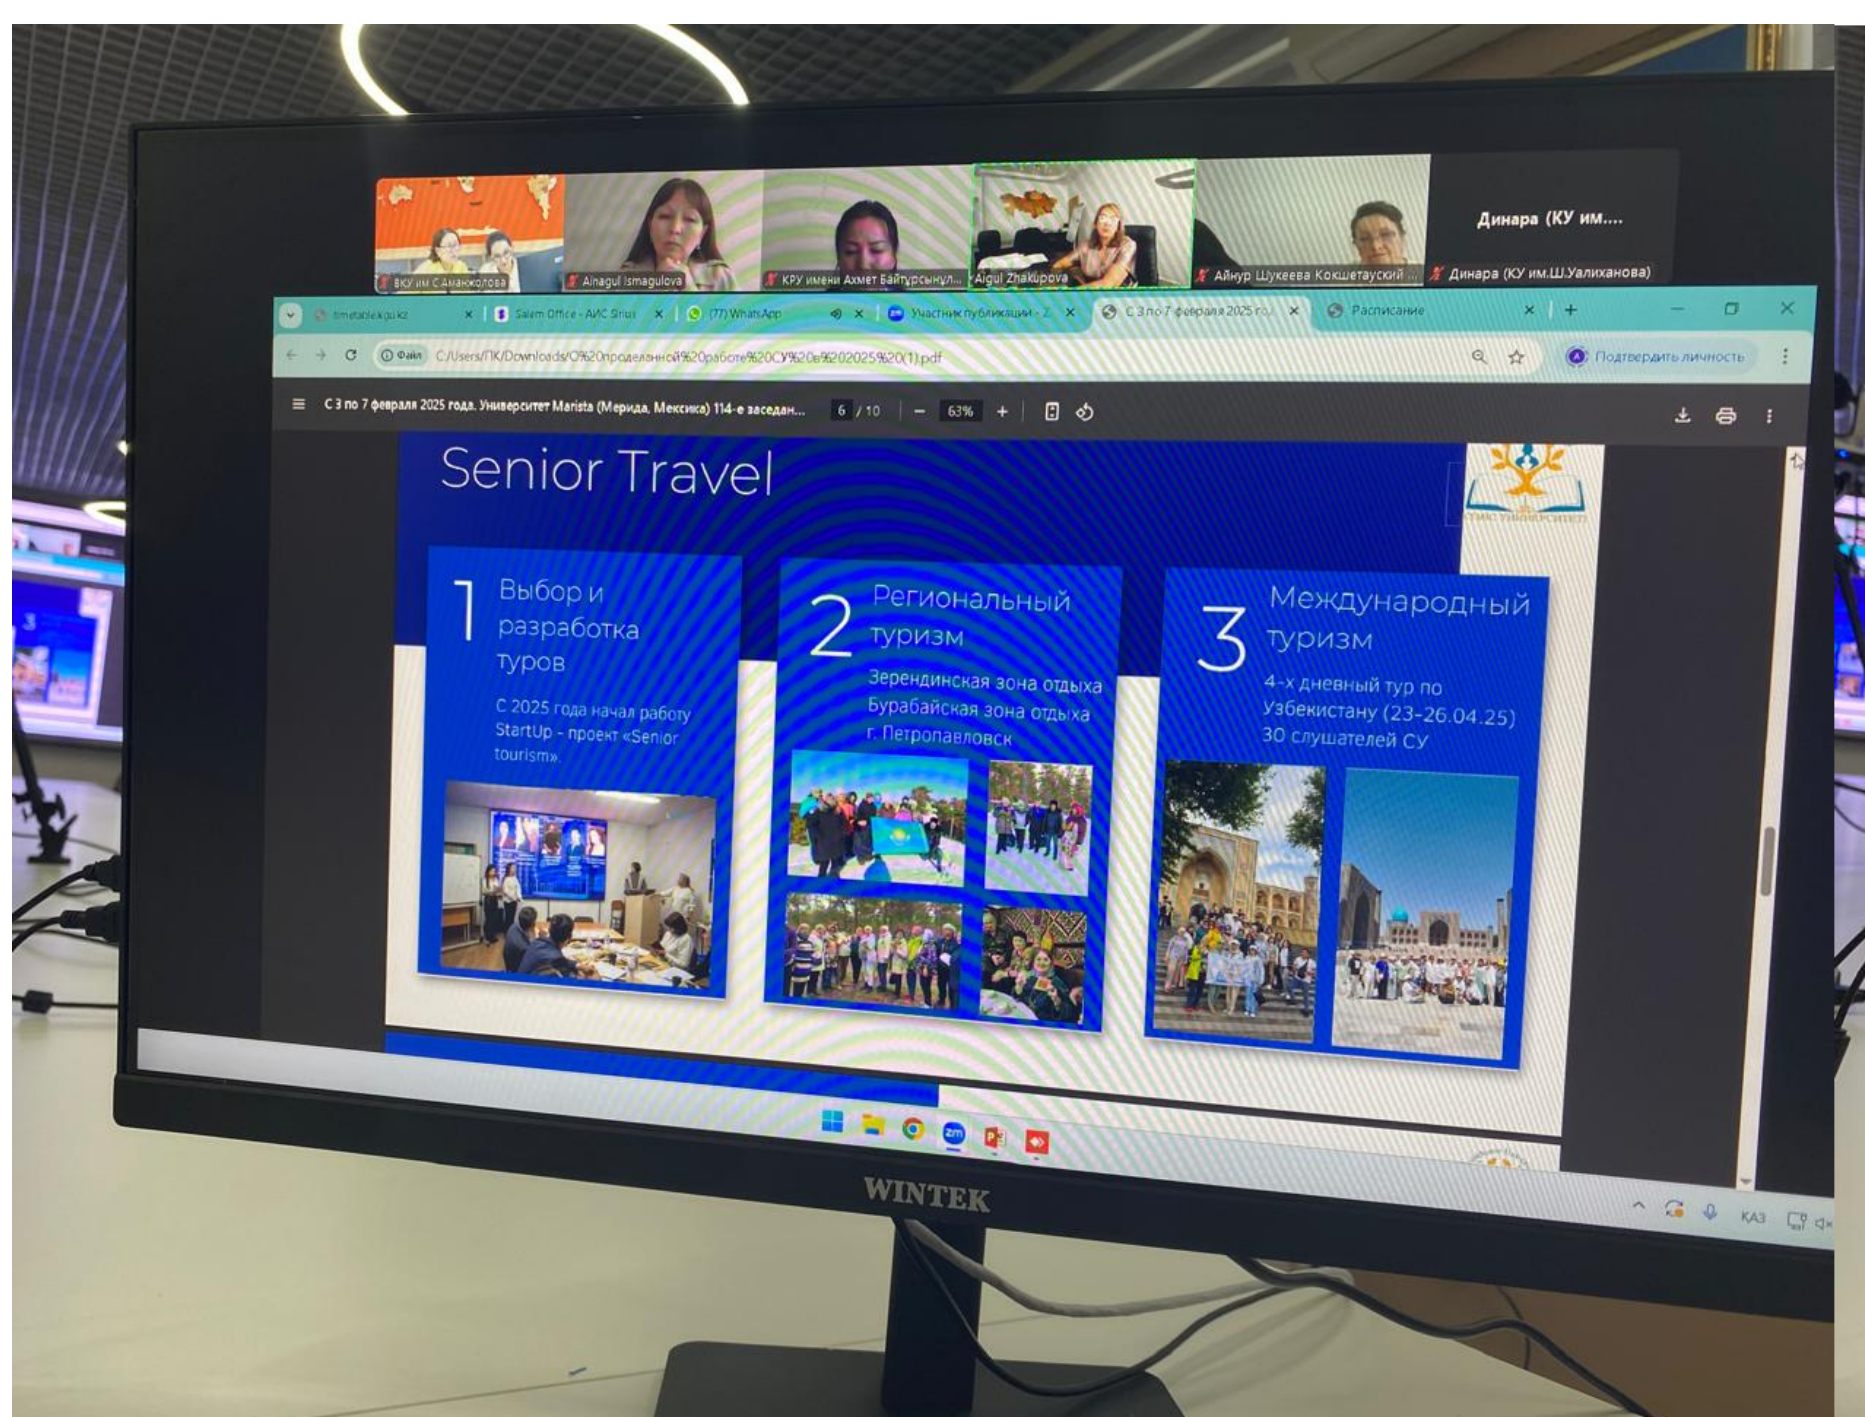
Динара (КУ им....

ВКУ им С.Аманжолова

Ainagul Ismagulova

КРУ имени Ахмет Байтурсынул...

Aigul Zhakupova

Айнур Шукеева Кокшетауский ...

Динара (КУ им.Ш.Уалиханова)

timetable.kgu.kz

Salem Office - АИС Sirius

(77) WhatsApp

Участник публикации - Z

С 3 по 7 февраля 2025 го...

Расписание

Файл C:/Users/ПК/Downloads/О%20проделанной%20работе%20СУ%20в%202025%20(1).pdf

Подтвердить личность

С 3 по 7 февраля 2025 года. Университет Marista (Мерида, Мексика) 114-е заседан...

6 / 10

63%

Senior Travel

1 Выбор и разработка туров

С 2025 года начал работу StartUp - проект «Senior tourism».

2 Региональный туризм

Зерендинская зона отдыха
Бурабайская зона отдыха
г. Петропавловск

3 Международный туризм

4-х дневный тур по Узбекистану (23-26.04.25)
30 слушателей СУ

WINTEK

ҚАЗ